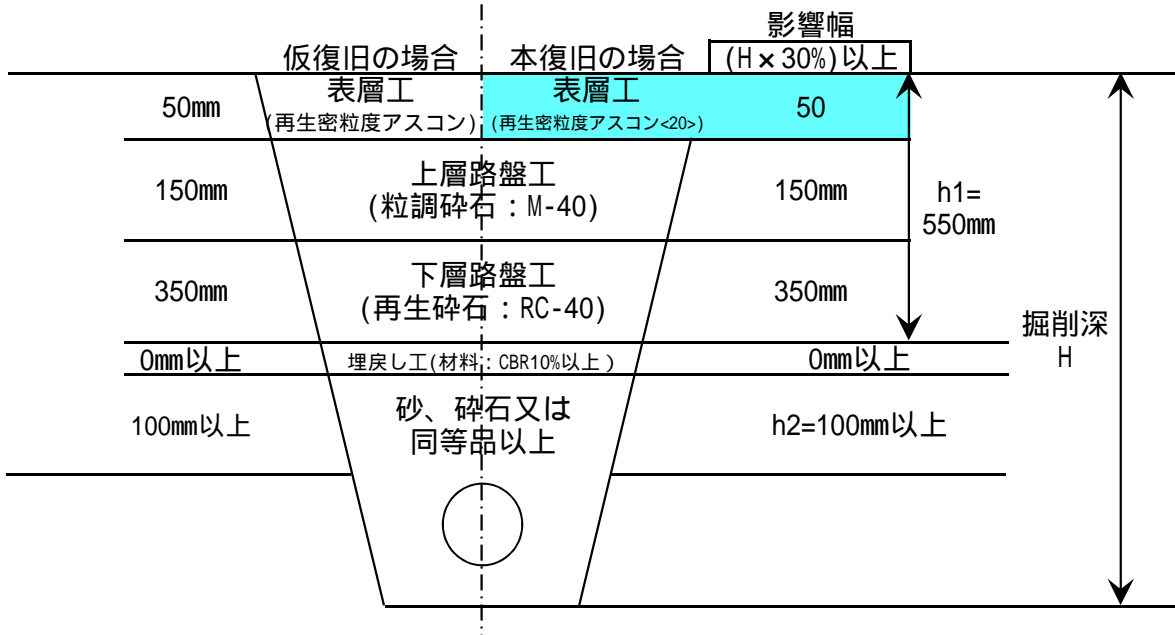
影響幅

仮復旧の場合　本復旧の場合　(H×30%)以上

50mm　表層工 (再生密粒度アスコン)　表層工 (再生密粒度アスコン<20>)　50

150mm　上層路盤工 (粒調砕石：M-40)　150mm　h1= 550mm

350mm　下層路盤工 (再生砕石：RC-40)　350mm

掘削深 H

0mm以上　埋戻し工(材料：CBR10%以上)　0mm以上

100mm以上　砂、砕石又は同等品以上　h2=100mm以上